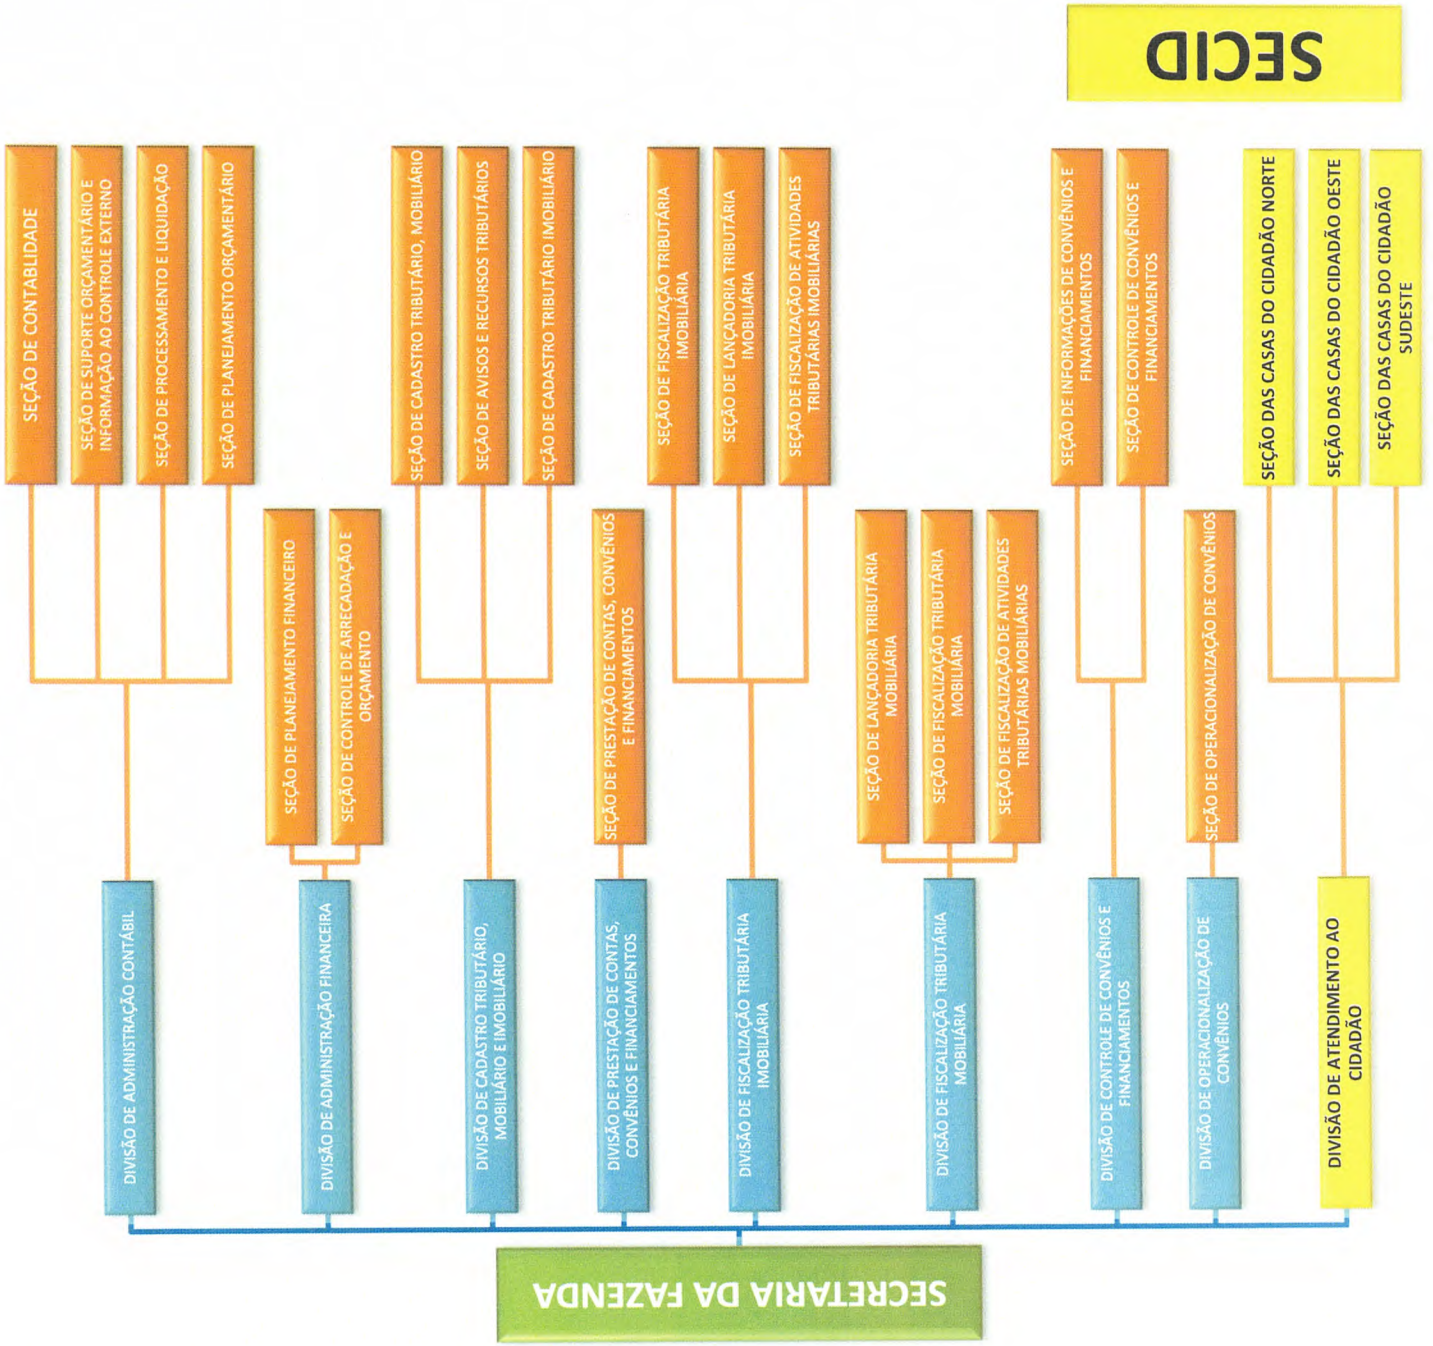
SECID

SECRETARIA DA FAZENDA

DIVISÃO DE ADMINISTRAÇÃO CONTÁBIL

SEÇÃO DE CONTABILIDADE

SEÇÃO DE SUPORTE ORÇAMENTÁRIO E INFORMAÇÃO AO CONTROLE EXTERNO

SEÇÃO DE PROCESSAMENTO E LIQUIDAÇÃO

SEÇÃO DE PLANEJAMENTO ORÇAMENTÁRIO

DIVISÃO DE ADMINISTRAÇÃO FINANCEIRA

SEÇÃO DE PLANEJAMENTO FINANCEIRO

SEÇÃO DE CONTROLE DE ARRECADAÇÃO E ORÇAMENTO

DIVISÃO DE CADASTRO TRIBUTÁRIO, MOBILIÁRIO E IMOBILIÁRIO

SEÇÃO DE CADASTRO TRIBUTÁRIO, MOBILIÁRIO

SEÇÃO DE AVISOS E RECURSOS TRIBUTÁRIOS

SEÇÃO DE CADASTRO TRIBUTÁRIO IMOBILIÁRIO

DIVISÃO DE PRESTAÇÃO DE CONTAS, CONVÊNIOS E FINANCIAMENTOS

SEÇÃO DE PRESTAÇÃO DE CONTAS, CONVÊNIOS E FINANCIAMENTOS

DIVISÃO DE FISCALIZAÇÃO TRIBUTÁRIA IMOBILIÁRIA

SEÇÃO DE FISCALIZAÇÃO TRIBUTÁRIA IMOBILIÁRIA

SEÇÃO DE LANÇADORIA TRIBUTÁRIA IMOBILIÁRIA

SEÇÃO DE FISCALIZAÇÃO DE ATIVIDADES TRIBUTÁRIAS IMOBILIÁRIAS

DIVISÃO DE FISCALIZAÇÃO TRIBUTÁRIA MOBILIÁRIA

SEÇÃO DE LANÇADORIA TRIBUTÁRIA MOBILIÁRIA

SEÇÃO DE FISCALIZAÇÃO TRIBUTÁRIA MOBILIÁRIA

SEÇÃO DE FISCALIZAÇÃO DE ATIVIDADES TRIBUTÁRIAS MOBILIÁRIAS

DIVISÃO DE CONTROLE DE CONVÊNIOS E FINANCIAMENTOS

SEÇÃO DE INFORMAÇÕES DE CONVÊNIOS E FINANCIAMENTOS

SEÇÃO DE CONTROLE DE CONVÊNIOS E FINANCIAMENTOS

DIVISÃO DE OPERACIONALIZAÇÃO DE CONVÊNIOS

SEÇÃO DE OPERACIONALIZAÇÃO DE CONVÊNIOS

DIVISÃO DE ATENDIMENTO AO CIDADÃO

SEÇÃO DAS CASAS DO CIDADÃO NORTE

SEÇÃO DAS CASAS DO CIDADÃO OESTE

SEÇÃO DAS CASAS DO CIDADÃO SUDESTE